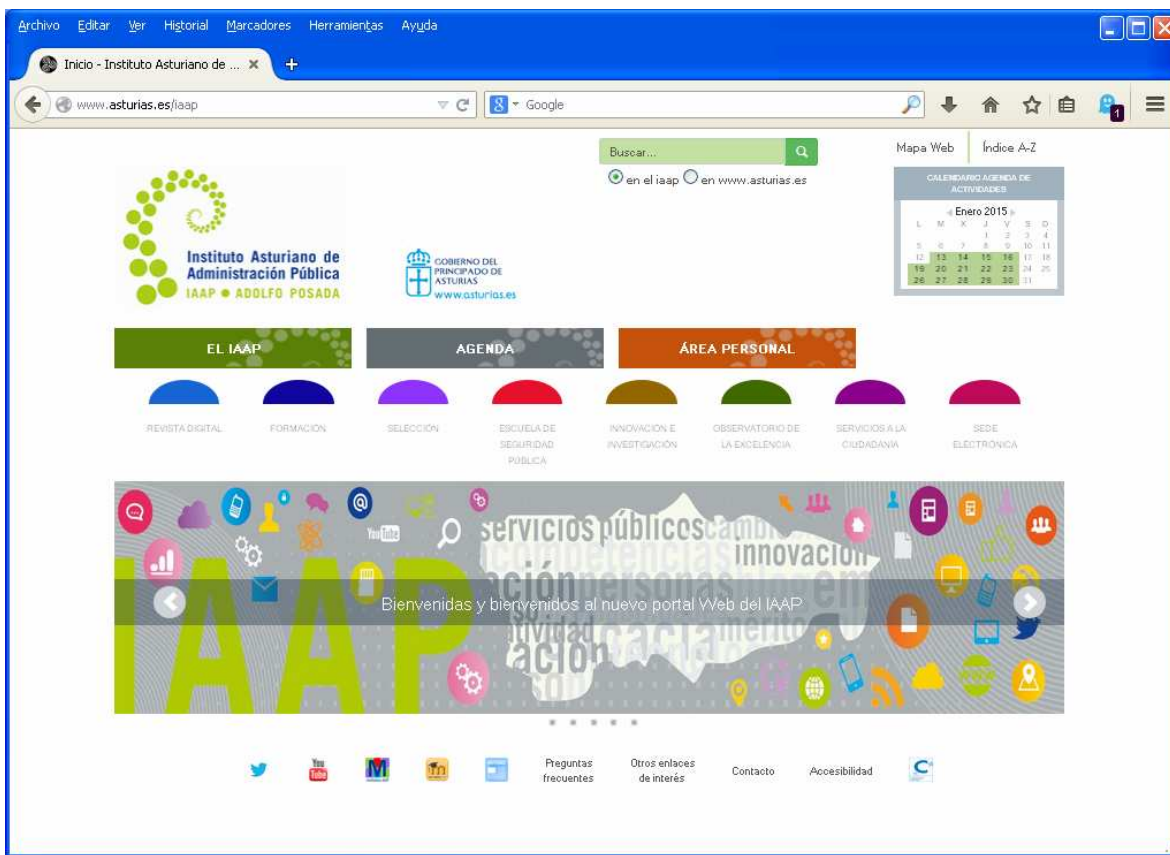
Archivo Editar Ver Historial Marcadores Herramientas Ayuda

Inicio - Instituto Asturiano de ... ×

www.asturias.es/iaap

Google

Buscar...

en el iaap en www.asturias.es

Mapa Web Índice A-Z

CALENDARIO AGENDA DE ACTIVIDADES

Enero 2015

| L | M | X | J | V | S | D |
|---|---|---|---|---|---|---|
| | | | 1 | 2 | 3 | 4 |
| 5 | 6 | 7 | 8 | 9 | 10 | 11 |
| 12 | 13 | 14 | 15 | 16 | 17 | 18 |
| 19 | 20 | 21 | 22 | 23 | 24 | 25 |
| 26 | 27 | 28 | 29 | 30 | 31 | |

Instituto Asturiano de Administración Pública
IAAP ● ADOLFO POSADA

GOBIERNO DEL PRINCIPADO DE ASTURIAS
www.asturias.es

EL IAAP
AGENDA
ÁREA PERSONAL

REVISTA DIGITAL
FORMACIÓN
SELECCIÓN
ESCUELA DE SEGURIDAD PÚBLICA
INNOVACIÓN E INVESTIGACIÓN
OBSERVATORIO DE LA EXCELENCIA
SERVICIOS A LA CIUDADANÍA
SEDE ELECTRÓNICA

IAAP servicios públicos innovación competencias personas

Bienvenidas y bienvenidos al nuevo portal Web del IAAP

Preguntas frecuentes
Otros enlaces de interés
Contacto
Accesibilidad